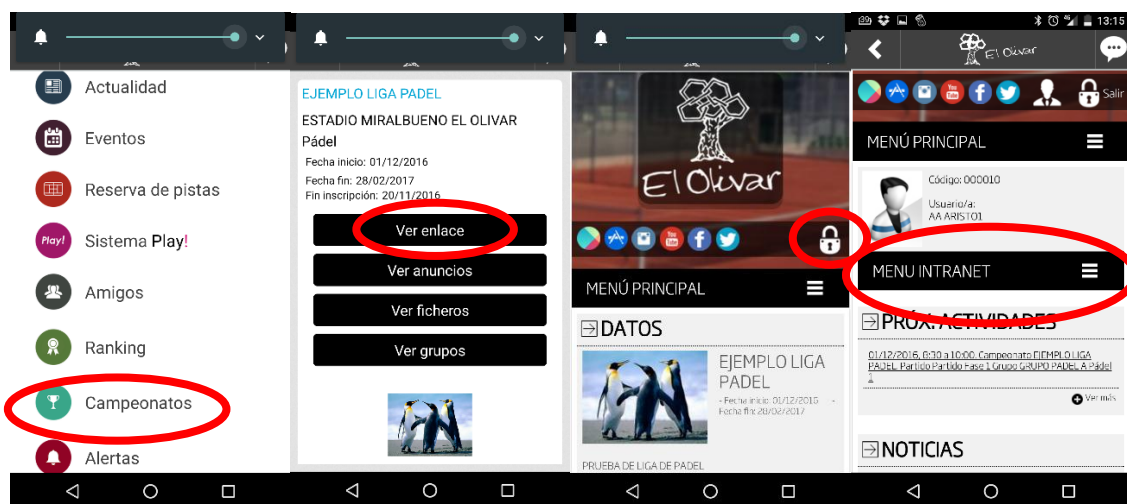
Actualidad

Eventos

Reserva de pistas

Play! Sistema Play!

Amigos

Ranking

Campeonatos

Alertas

EJEMPLO LIGA PADEL

ESTADIO MIRALBUENO EL OLIVAR

Pádel

Fecha inicio: 01/12/2016

Fecha fin: 28/02/2017

Fin inscripción: 20/11/2016

Ver enlace

Ver anuncios

Ver ficheros

Ver grupos

El Olivar

MENÚ PRINCIPAL

DATOS

EJEMPLO LIGA PADEL

- Fecha inicio: 01/12/2016 - Fecha fin: 28/02/2017

PRUEBA DE LIGA DE PADEL

13:15

El Olivar

Salir

MENÚ PRINCIPAL

Código: 000010

Usuario/a: AA ARISTO1

MENU INTRANET

PRÓX. ACTIVIDADES

01/12/2016, 9:30 a 10:00. Campeonato EJEMPLO LIGA PADEL. Partido Partido Fase 1 Grupo GRUPO PADEL A Pádel

Ver más

NOTICIAS